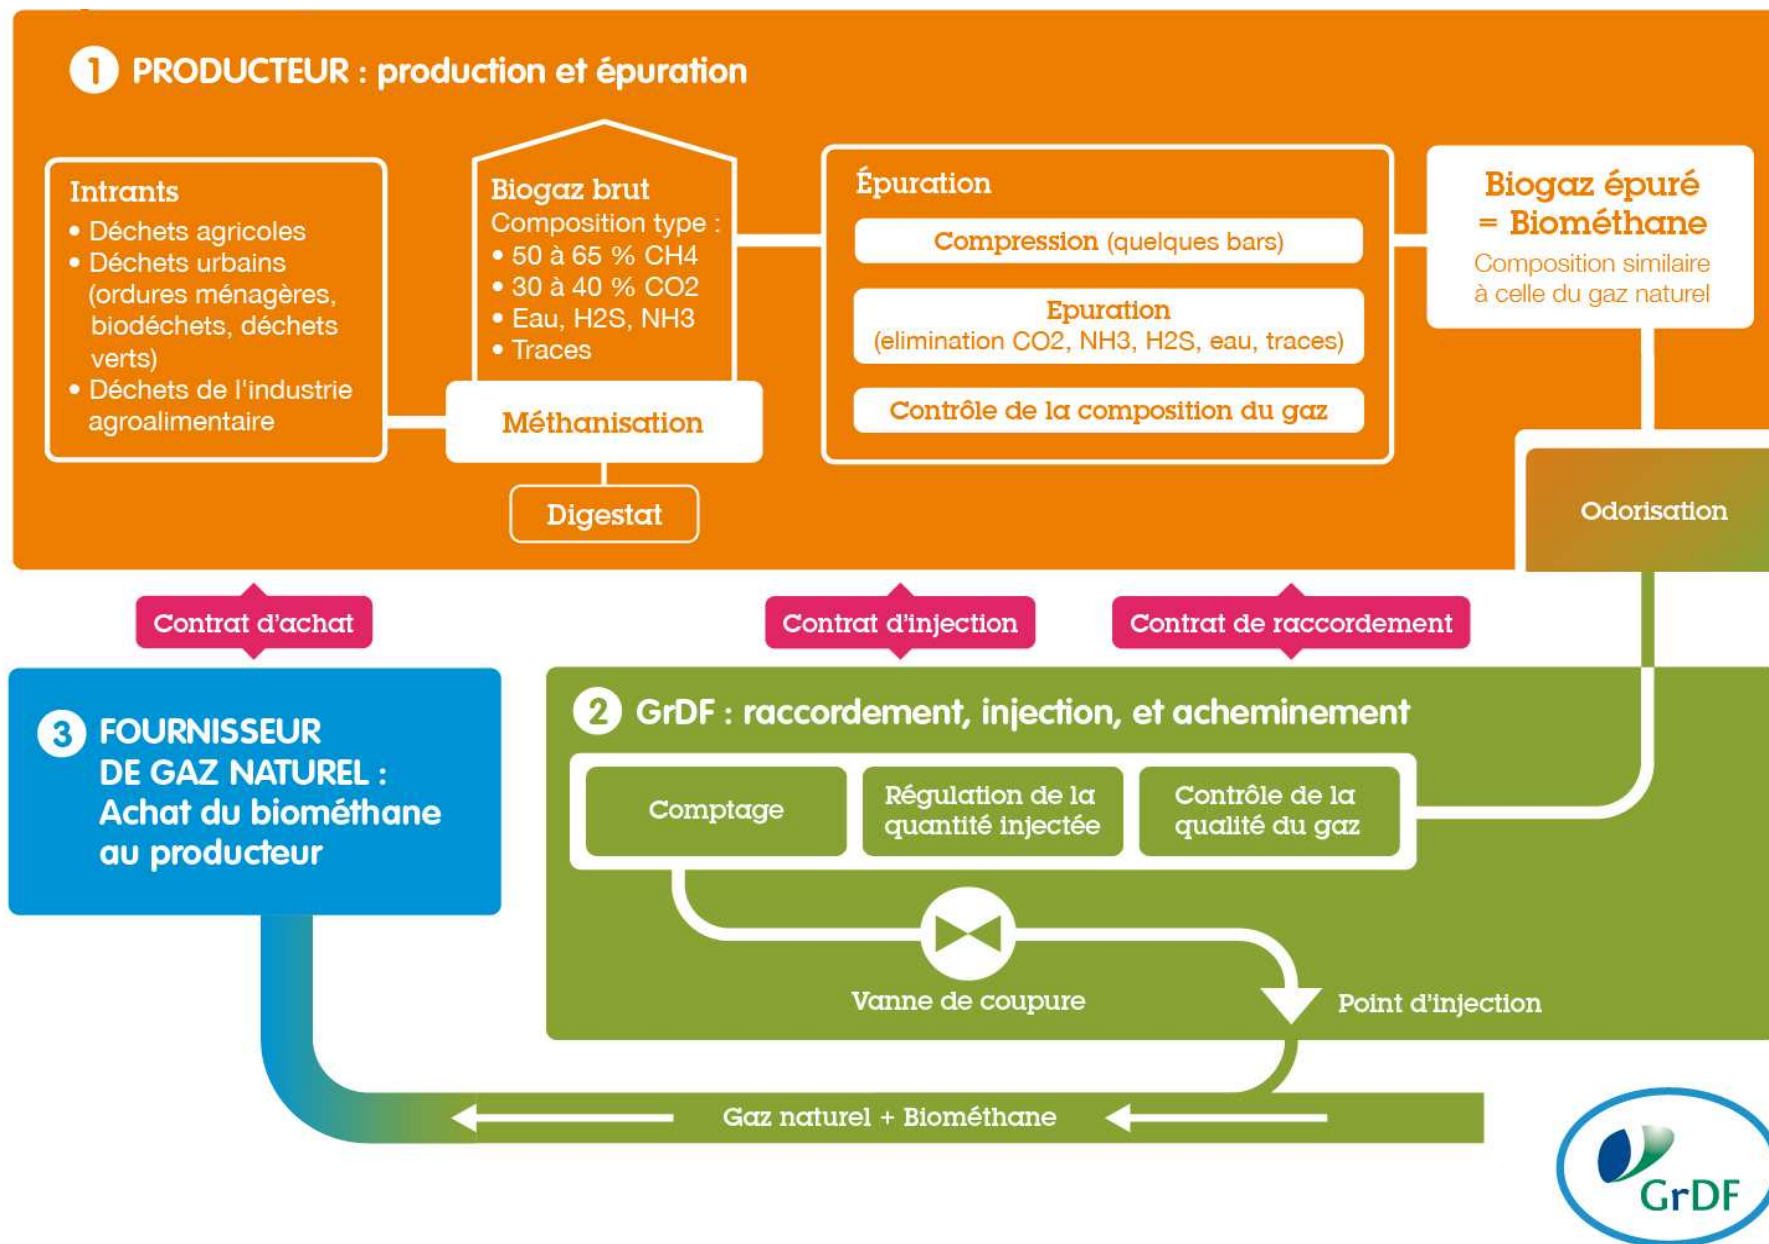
1 PRODUCTEUR : production et épuration

Intrants
• Déchets agricoles
• Déchets urbains (ordures ménagères, biodéchets, déchets verts)
• Déchets de l'industrie agroalimentaire

Biogaz brut
Composition type :
• 50 à 65 % CH4
• 30 à 40 % CO2
• Eau, H2S, NH3
• Traces

Méthanisation

Digestat

Épuration

Compression (quelques bars)

Epuration
(elimination CO2, NH3, H2S, eau, traces)

Contrôle de la composition du gaz

Biogaz épuré = Biométhane
Composition similaire à celle du gaz naturel

Odorisation

Contrat d'achat

Contrat d'injection

Contrat de raccordement

3 FOURNISSEUR DE GAZ NATUREL : Achat du biométhane au producteur

2 GrDF : raccordement, injection, et acheminement

Comptage

Régulation de la quantité injectée

Contrôle de la qualité du gaz

Vanne de coupure

Point d'injection

Gaz naturel + Biométhane

GrDF